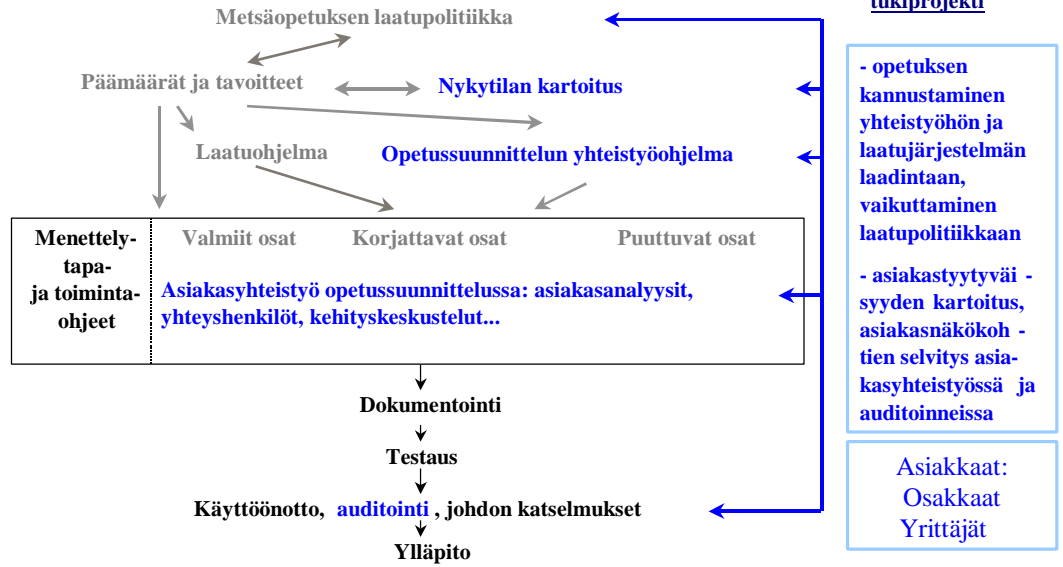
Metsäopetuksen laatupolitiikka

tukiprojekti

Päämäärät ja tavoitteet

Nykytilan kartoitus

Laatuohjelma

Opetussuunnittelun yhteistyöohjelma

- opetuksen kannustaminen yhteistyöhön ja laatujärjestelmän laadintaan, vaikuttaminen laatupolitiikkaan

- asiakastyytyväi - syyden kartoitus, asiakasnäkökoh - tien selvitys asiakasyhteistyössä ja auditoinneissa

Menettelytapa- ja toimintaohjeet

Valmiit osat

Korjattavat osat

Puuttuvat osat

Asiakasyhteistyö opetussuunnittelussa: asiakasanalyysit, yhteyshenkilöt, kehityskeskustelut...

Dokumentointi

Testaus

Käyttöönotto, auditointi , johdon katselmukset

Ylläpito

Asiakkaat:
Osakkaat
Yrittäjät